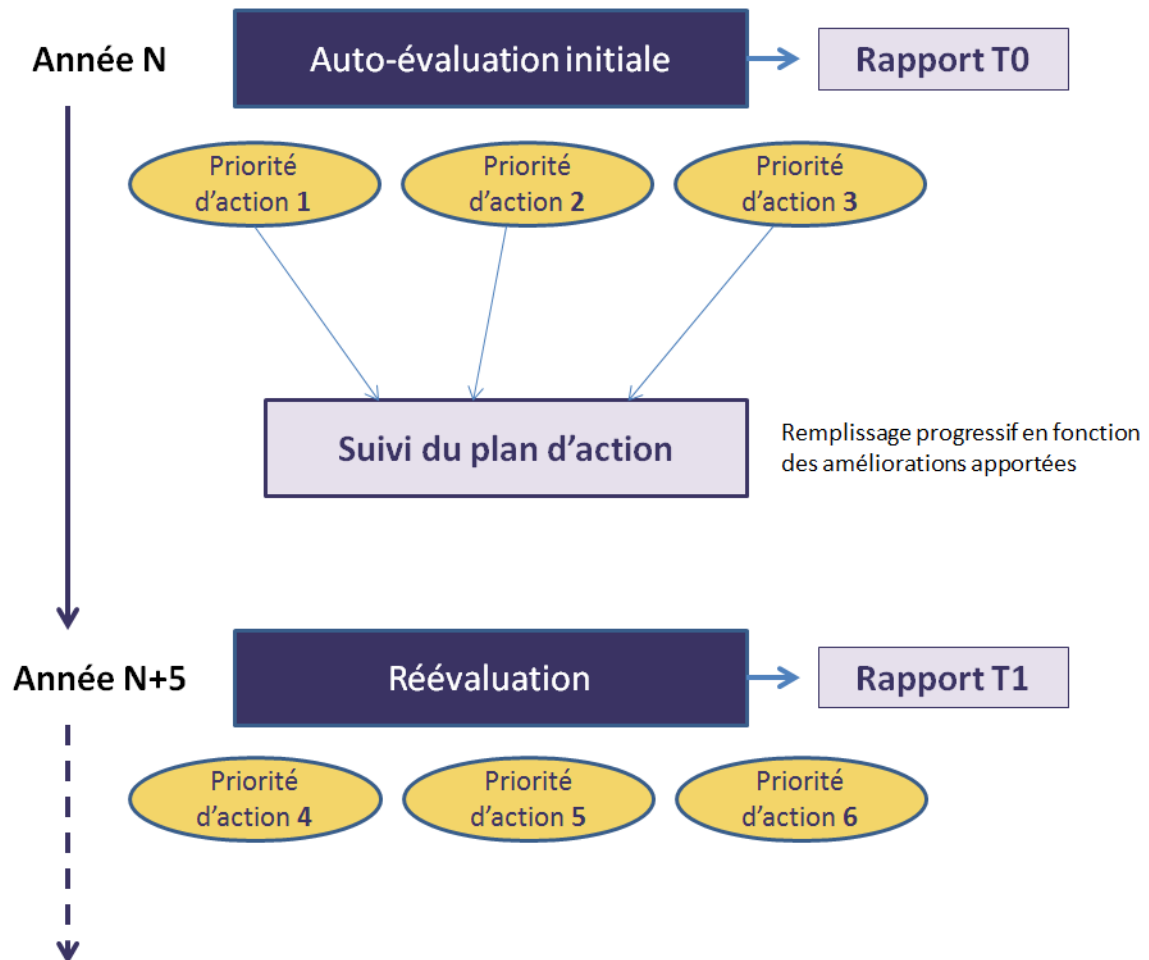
Année N

Auto-évaluation initiale

Rapport T0

Priorité d'action 1

Priorité d'action 2

Priorité d'action 3

Suivi du plan d'action

Remplissage progressif en fonction des améliorations apportées

Année N+5

Réévaluation

Rapport T1

Priorité d'action 4

Priorité d'action 5

Priorité d'action 6